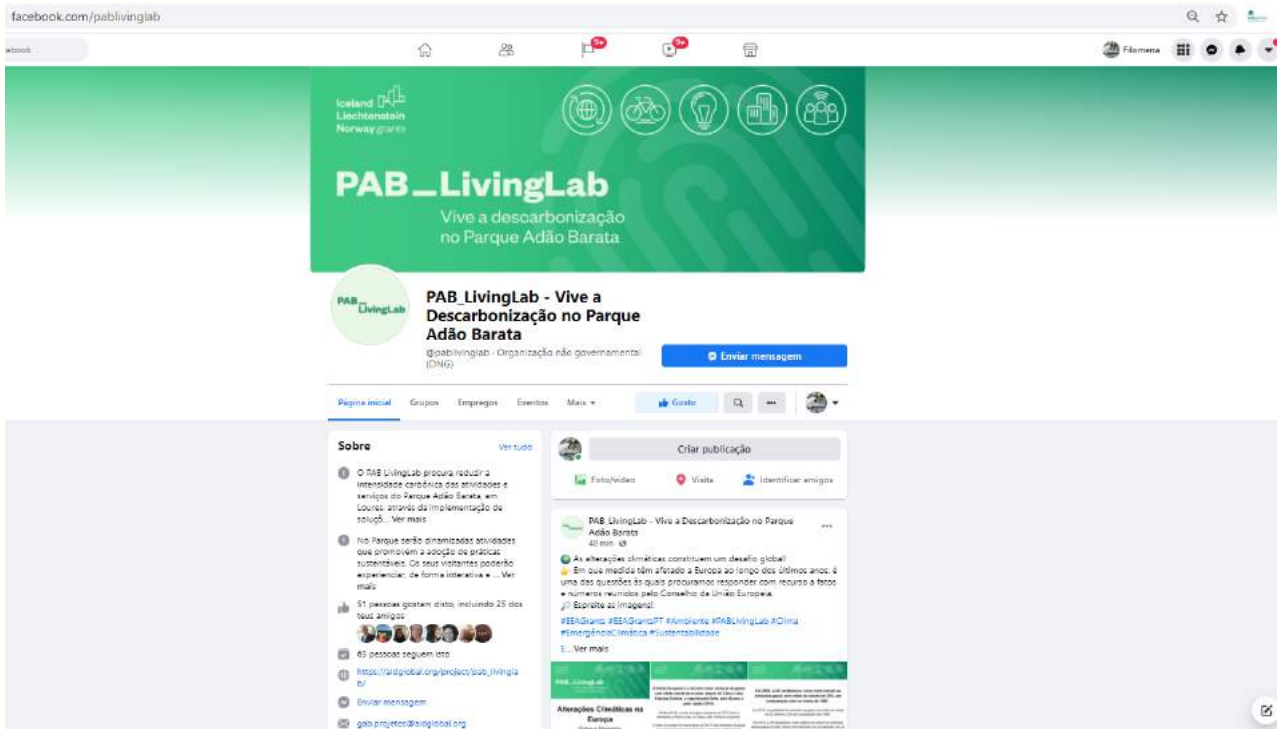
facebook.com/pablivinglab

ebook

9+

9+

Filomena

Iceland Liechtenstein Norway grants

PAB_LivingLab
Vive a descarbonização no Parque Adão Barata

PAB_LivingLab

PAB_LivingLab - Vive a Descarbonização no Parque Adão Barata
@pablivinglab · Organização não governamental (ONG)

Enviar mensagem

Página inicial Grupos Empregos Eventos Mais

Gosto

Sobre Ver tudo

O PAB LivingLab procura reduzir a intensidade carbónica das atividades e serviços do Parque Adão Barata, em Loures, através da implementação de soluçõ... Ver mais

No Parque serão dinamizadas atividades que promovem a adoção de práticas sustentáveis. Os seus visitantes poderão experienciar, de forma interativa e ... Ver mais

51 pessoas gostam disto, incluindo 25 dos teus amigos

63 pessoas seguem isto

https://aidglobal.org/project/pab_livinglab/

Enviar mensagem

gab.projetos@aidglobal.org

Criar publicação

Foto/vídeo Visita Identificar amigos

PAB_LivingLab - Vive a Descarbonização no Parque Adão Barata
40 min ·

As alterações climáticas constituem um desafio global!
Em que medida têm afetado a Europa ao longo dos últimos anos, é uma das questões às quais procuramos responder com recurso a fatos e números reunidos pelo Conselho da União Europeia.
Espreite as imagens!
#EEAGrants #EEAGrantsPT #Ambiente #PABLivingLab #Clima #EmergênciaClimática #Sustentabilidade
E... Ver mais

PAB_LivingLab

Alterações Climáticas na Europa

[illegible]